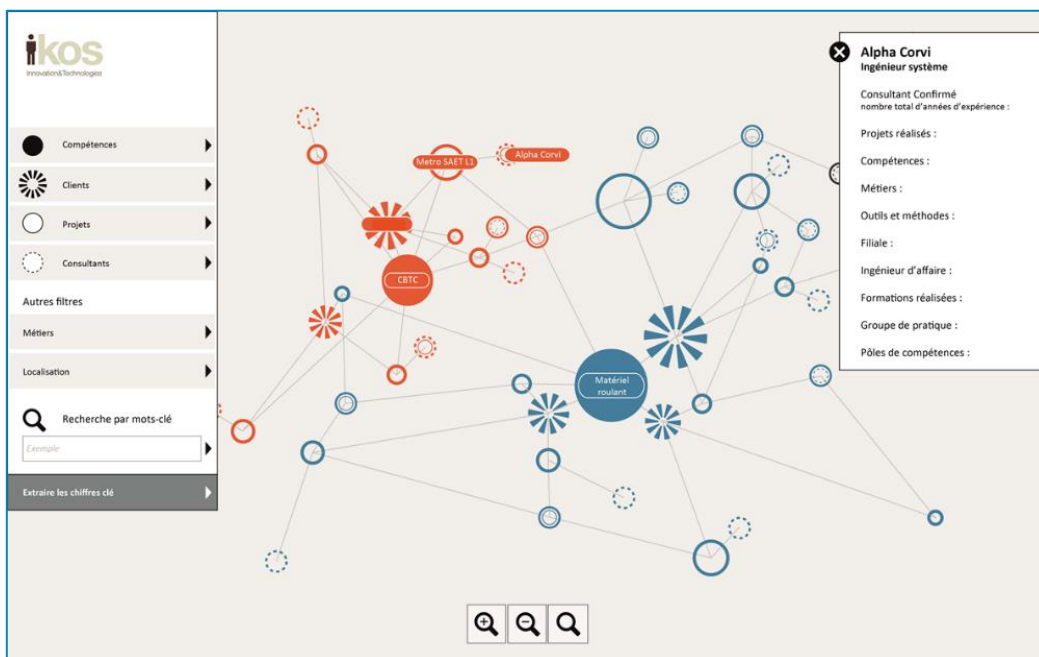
ikos
Innovation&Technologies

Compétences
Clients
Projets
Consultants

Autres filtres
Métiers
Localisation

Recherche par mots-clé
Exemple

Extraire les chiffres clé

Metro SAET L1
Alpha Corvi
CBTC
Matériel roulant

Alpha Corvi
Ingénieur système

Consultant Confirmé
nombre total d'années d'expérience :

Projets réalisés :

Compétences :

Métiers :

Outils et méthodes :

Filiale :

Ingénieur d'affaire :

Formations réalisées :

Groupe de pratique :

Pôles de compétences :